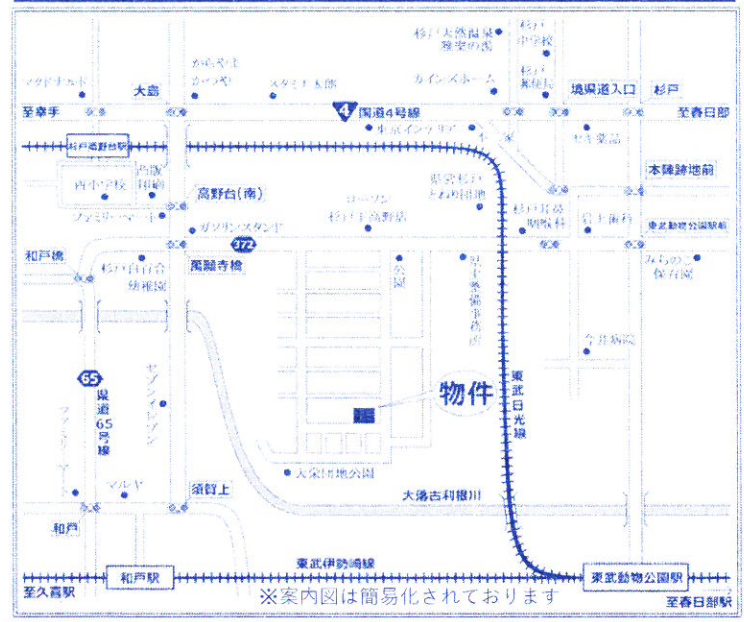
杉戸天然温泉 雅楽の湯
杉戸中学校
杉戸郵便局
マクドナルド
かわせみ
かつや
スタミナ太郎
カインズホーム
大島
境県道入口
杉戸
至幸手
4 国道4号線
至春日部
中京インテリア
杉戸高野台駅
西小学校
西武信用
セキ薬品
本陣跡地前
県営杉戸 とねの緑地
高野台(南)
ローソン 杉戸高野台店
杉戸社会 福祉会
東武動物公園駅前
ファミリーマート
ガソリンスタンド
372
和戸橋
杉戸百合合 幼稚園
薬師寺橋
公園
杉戸警察事務所
みらいの 保育園
今井病院
65
県道65号線
サンクスイレブン
物件
東武日光線
ファミリー
大栄団地公園
マルヤ
須賀上
大落古利根川
和戸
東武伊勢崎線
和戸駅
東武動物公園駅
至久喜駅
※案内図は簡易化されております
至春日部駅